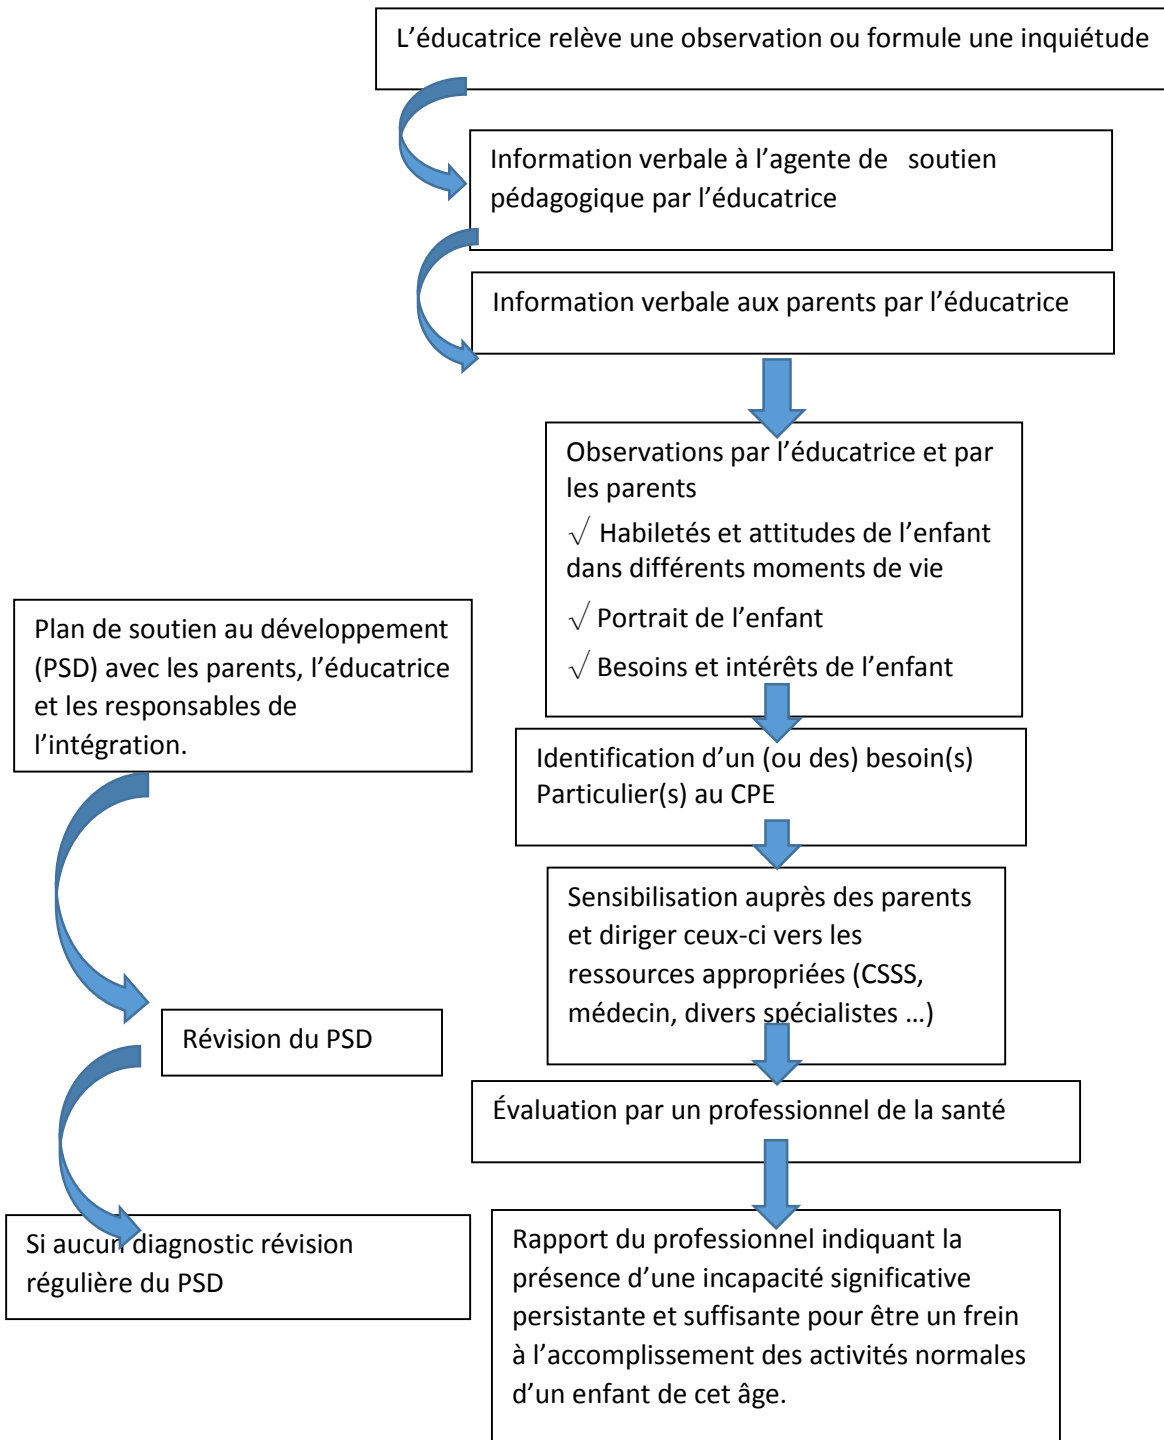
L’éducatrice relève une observation ou formule une inquiétude

Information verbale à l’agente de soutien pédagogique par l’éducatrice

Information verbale aux parents par l’éducatrice

Observations par l’éducatrice et par les parents

√ Habiletés et attitudes de l’enfant dans différents moments de vie

√ Portrait de l’enfant

√ Besoins et intérêts de l’enfant

Identification d’un (ou des) besoin(s) Particulier(s) au CPE

Sensibilisation auprès des parents et diriger ceux-ci vers les ressources appropriées (CSSS, médecin, divers spécialistes …)

Évaluation par un professionnel de la santé

Rapport du professionnel indiquant la présence d’une incapacité significative persistante et suffisante pour être un frein à l’accomplissement des activités normales d’un enfant de cet âge.

Plan de soutien au développement (PSD) avec les parents, l’éducatrice et les responsables de l’intégration.

Révision du PSD

Si aucun diagnostic révision régulière du PSD